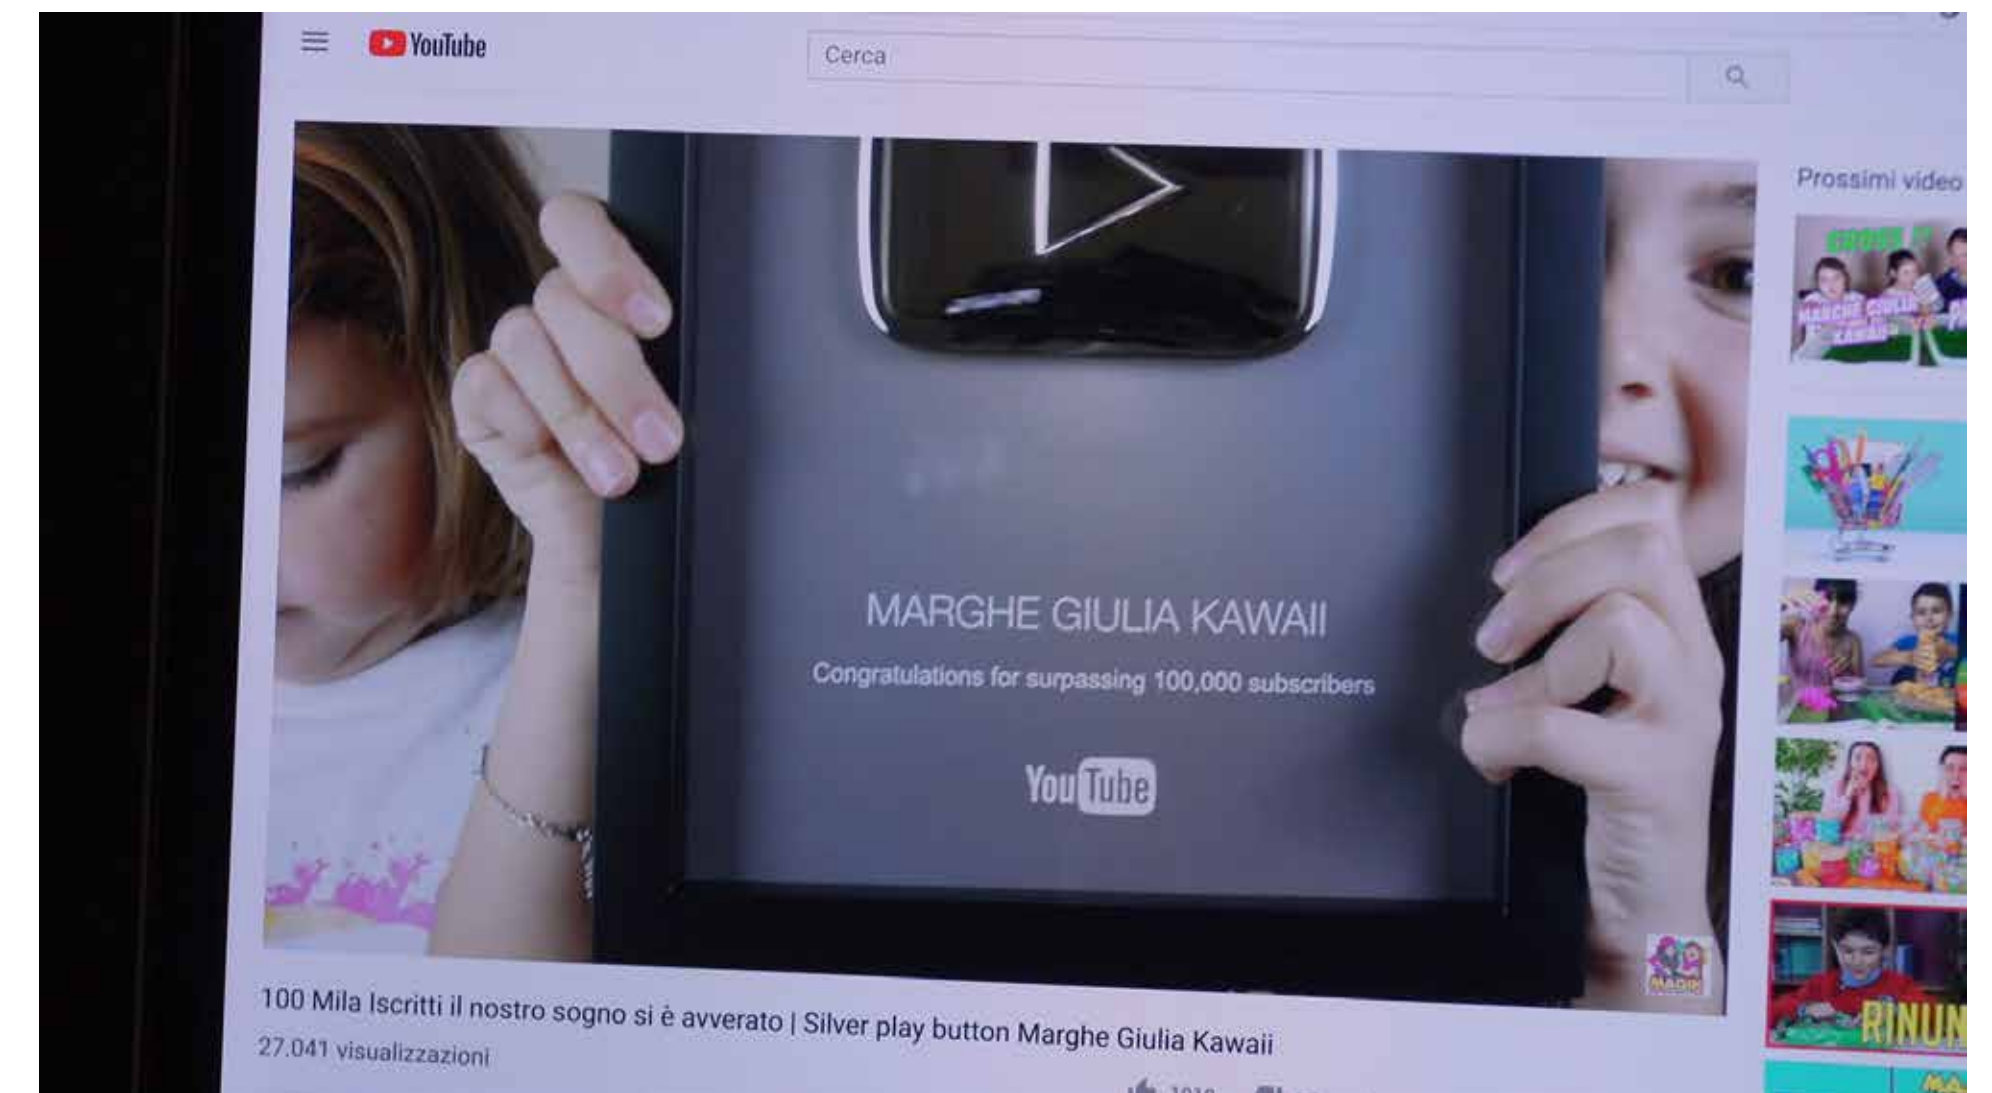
YouTube

Cerca

Prossimi video

MARGHE GIULIA KAWAII

Congratulations for surpassing 100,000 subscribers

YouTube

MARGHE GIULIA KAWAII

RINUN

100 Mila Iscritti il nostro sogno si è avverato | Silver play button Marghe Giulia Kawaii

27.041 visualizzazioni